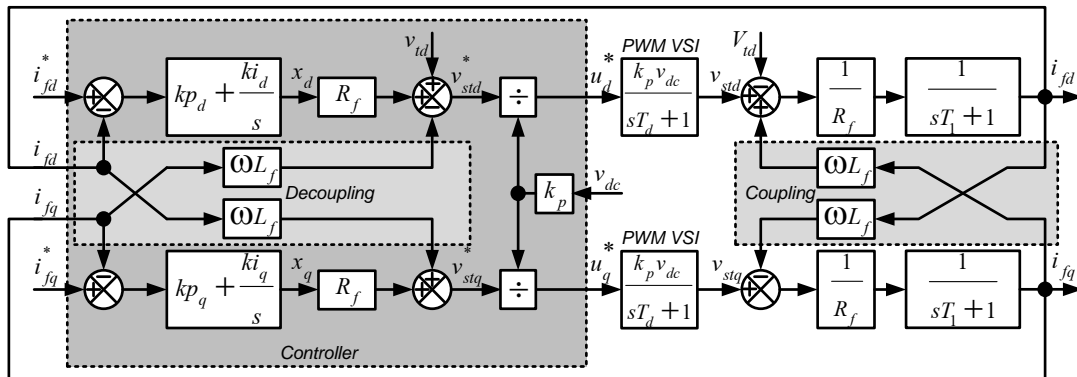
$i_{fd}^*$

$kp_d + \frac{ki_d}{s}$

$x_d$

$R_f$

$v_{td}$

$v_{std}^*$

$\div$

$u_d^*$

PWM VSI

$\frac{k_p v_{dc}}{sT_d + 1}$

$v_{std}$

$V_{td}$

$\frac{1}{R_f}$

$\frac{1}{sT_1 + 1}$

$i_{fd}$

$i_{fd}$

$\omega L_f$

Decoupling

$k_p$

$v_{dc}$

$\omega L_f$

Coupling

$i_{fq}$

$\omega L_f$

$\omega L_f$

$i_{fq}^*$

PWM VSI

$kp_q + \frac{ki_q}{s}$

$x_q$

$R_f$

$v_{stq}^*$

$\div$

$u_q^*$

$\frac{k_p v_{dc}}{sT_d + 1}$

$v_{stq}$

$\frac{1}{R_f}$

$\frac{1}{sT_1 + 1}$

$i_{fq}$

Controller